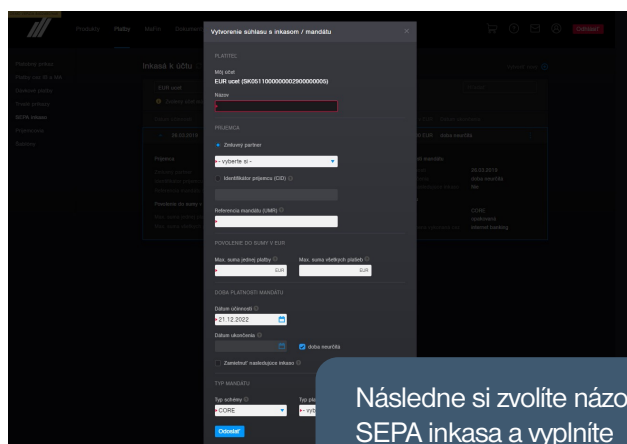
Vytvorenie súhlasu s inkasom / mandátu

PLATITEĽ

Môj účet
EUR účet (SK0511000000002900000005)

Názov

PRÍJEMCA

Zmluvný partner

– vyberte si –

Identifikátor príjemcu (CID)

Referencia mandátu (UMR)

POVOLENIE DO SUMY V EUR

Max. suma jednej platby

EUR

Max. suma všetkých platieb

EUR

DOBA PLATNOSTI MANDÁTU

Dátum účinnosti

21.12.2022

Dátum ukončenia

doba neurčitá

Zamietnuť nasledujúce inkaso

TYP MANDÁTU

Typ schémy

CORE

Typ pl

vyb

Odoslať

Produkty Platby

Inkasá k účtu

EUR účet

Príkazy a dávky
Platby cez QR a Pay
Zaslané platby
Trvalé príkazy
SEPA inkasá
Pripomienky
Šablóny

Odhlásiť

Následne si zvolíte názo
SEPA inkasa a vyplníte